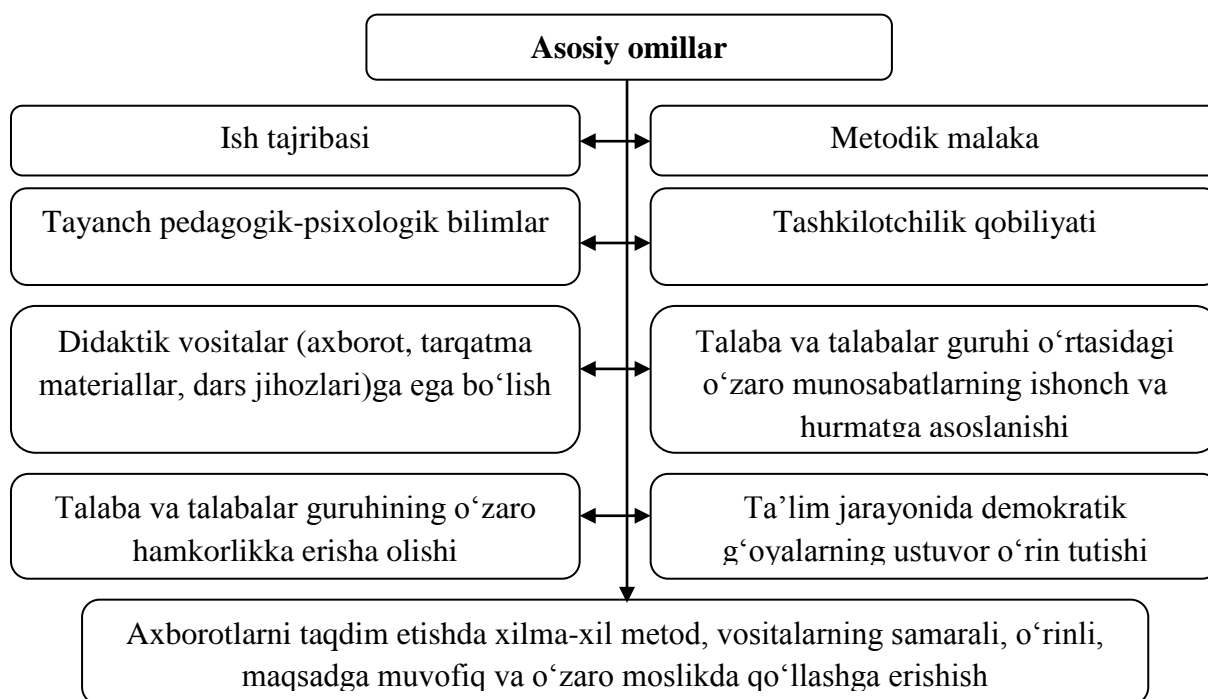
Asosiy omillar

Ish tajribasi

Metodik malaka

Tayanch pedagogik-psixologik bilimlar

Tashkilotchilik qobiliyati

Didaktik vositalar (axborot, tarqatma materiallar, dars jihozlari)ga ega bo‘lish

Talaba va talabalar guruhi o‘rtasidagi o‘zaro munosabatlarning ishonch va hurmatga asoslanishi

Talaba va talabalar guruhining o‘zaro hamkorlikka erisha olishi

Ta’lim jarayonida demokratik g‘oyalarning ustuvor o‘rin tutishi

Axborotlarni taqdim etishda xilma-xil metod, vositalarning samarali, o‘rinli, maqsadga muvofiq va o‘zaro moslikda qo‘llashga erishish